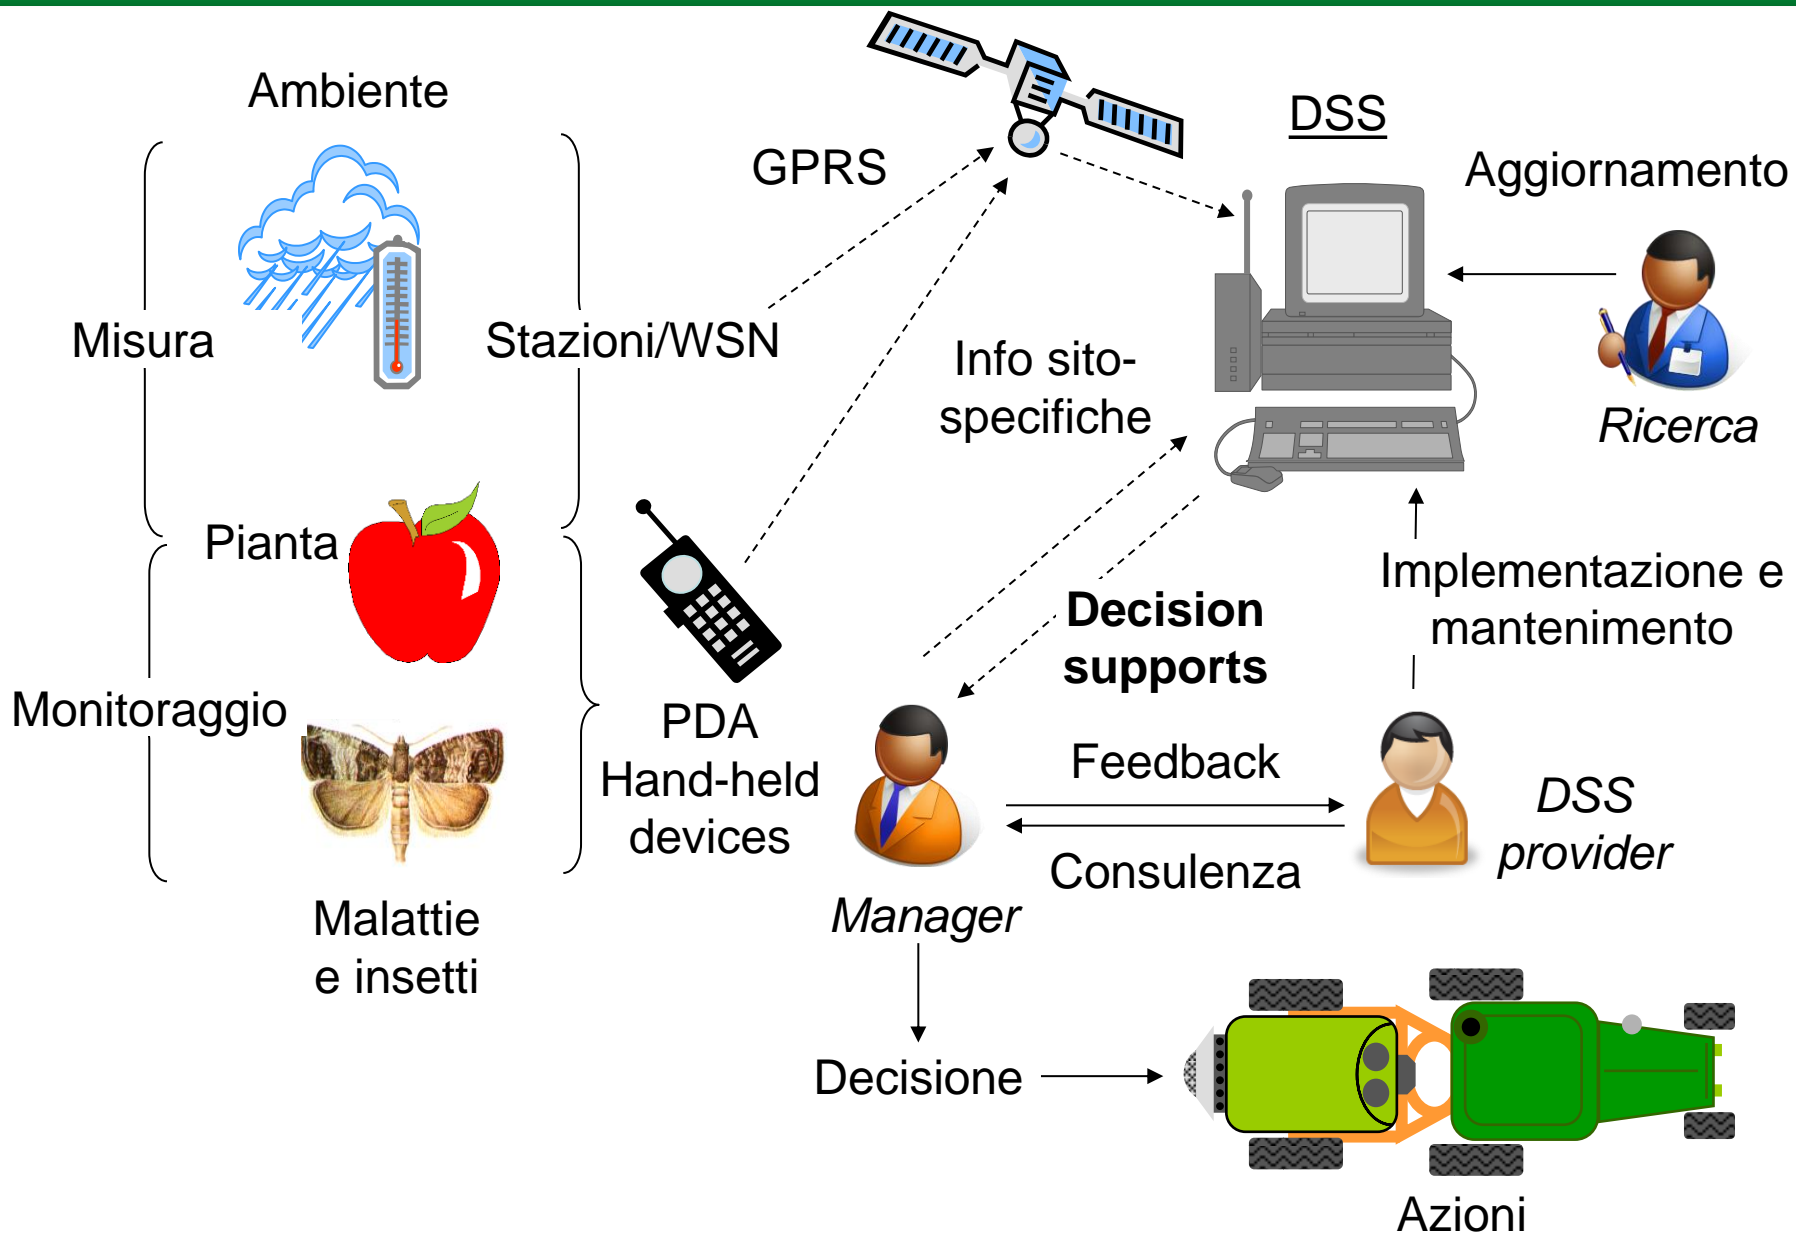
Ambiente

GPRS

DSS

Aggiornamento

Misura

Stazioni/WSN

Info sito-specifiche

Ricerca

Pianta

Implementazione e mantenimento

Decision supports

Monitoraggio

PDA
Hand-held devices

Feedback

DSS provider

Consulenza

Manager

Malattie e insetti

Decisione

Azioni